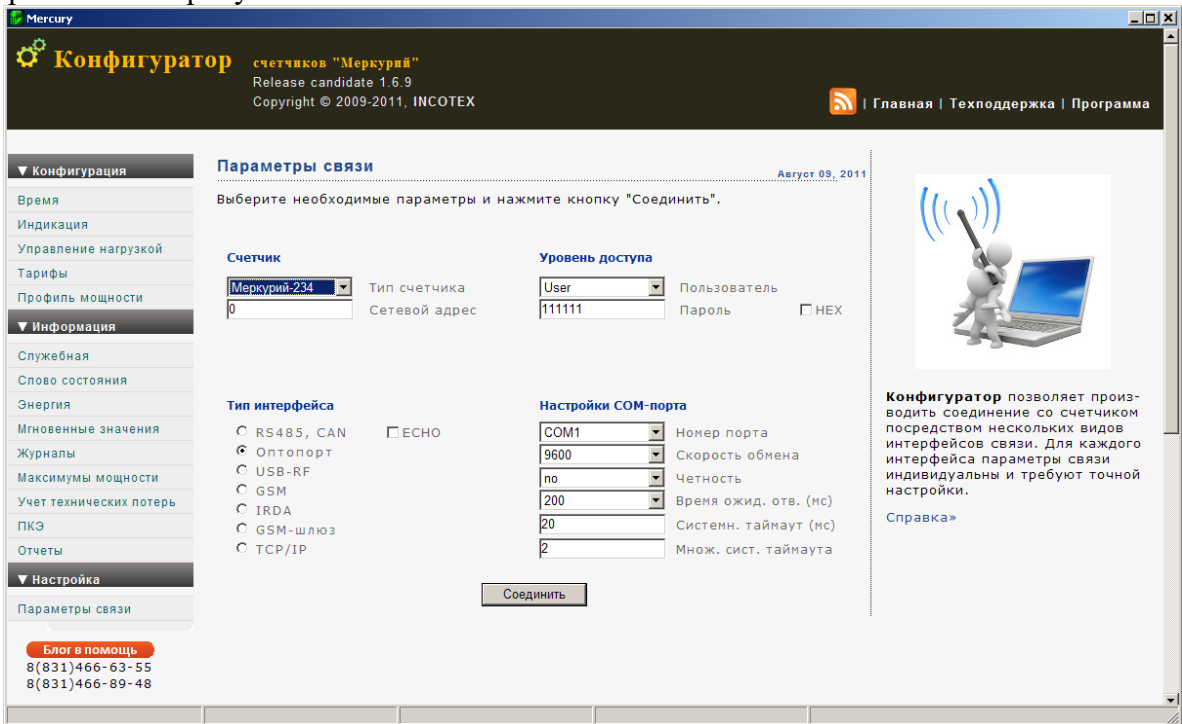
Mercury

Конфигуратор счетчиков "Меркурий"
Release candidate 1.6.9
Copyright © 2009-2011, INCOTEX

| Главная | Техподдержка | Программа

▼ Конфигурация
Время
Индикация
Управление нагрузкой
Тарифы
Профиль мощности
▼ Информация
Служебная
Слово состояния
Энергия
Мгновенные значения
Журналы
Максимумы мощности
Учет технических потерь
ПКЭ
Отчеты
▼ Настройка
Параметры связи

Блог в помощь
8(831)466-63-55
8(831)466-89-48

Параметры связи
Август 09, 2011
Выберите необходимые параметры и нажмите кнопку "Соединить".

Счетчик
Меркурий-234 Тип счетчика
0 Сетевой адрес

Уровень доступа
User Пользователь
111111 Пароль HEX

Тип интерфейса
RS485, CAN ECHO
Оптопорт
USB-RF
GSM
IRDA
GSM-шлюз
TCP/IP

Настройки COM-порта
COM1 Номер порта
9600 Скорость обмена
no Четность
200 Время ожид. отв. (мс)
20 Системн. таймаут (мс)
2 Множ. сист. таймаута

Соединить

Конфигуратор позволяет производить соединение со счетчиком посредством нескольких видов интерфейсов связи. Для каждого интерфейса параметры связи индивидуальны и требуют точной настройки.

Справка»